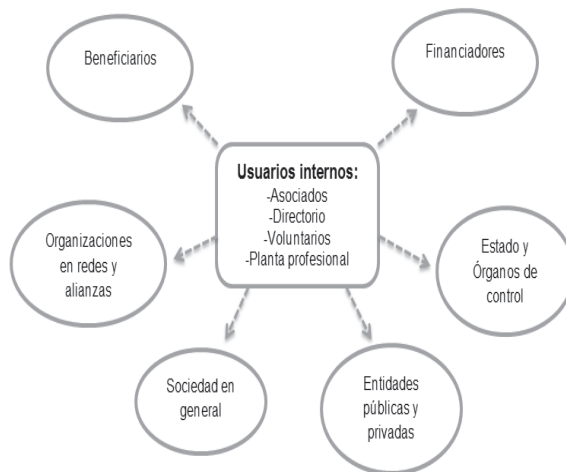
Beneficiarios

Financiadores

Usuarios internos:
-Asociados
-Directorio
-Voluntarios
-Planta profesional

Organizaciones en redes y alianzas

Estado y Órganos de control

Sociedad en general

Entidades públicas y privadas